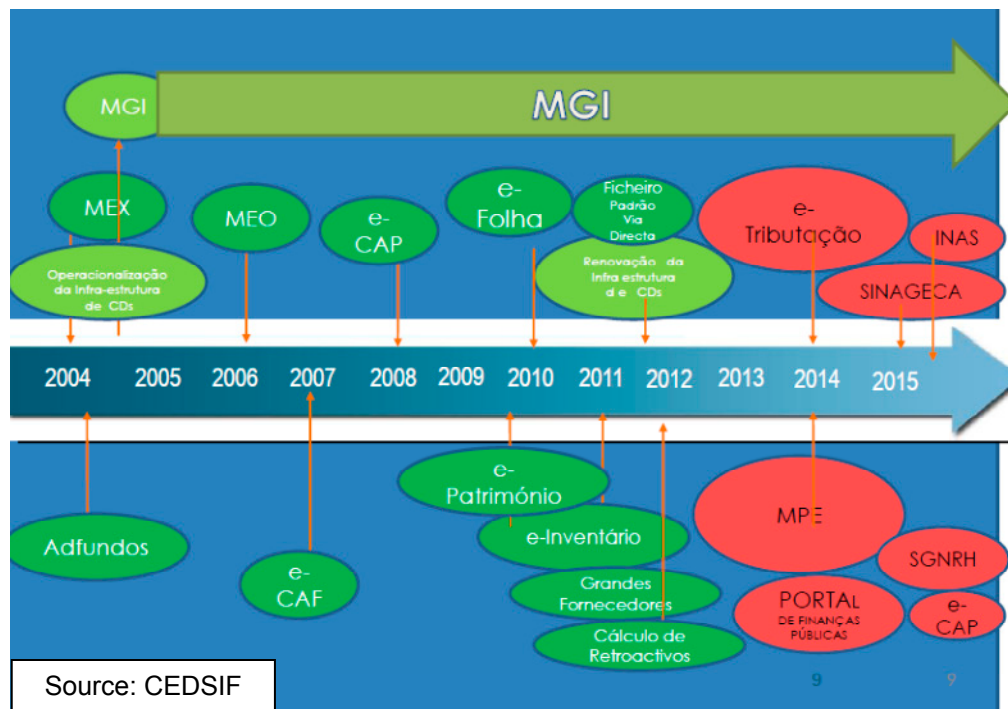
MGI

MGI

MEX

Operacionalização da Infra-estrutura de CDs

MEO

e-CAP

e-Folha

Ficheiro Padrão Via Directa

Renovação da Infra estrutura de CDs

e-Tributação

INAS

SINAGECA

2004 2005 2006 2007 2008 2009 2010 2011 2012 2013 2014 2015

Adfundos

e-CAF

e-Património

e-Inventário

Grandes Fornecedores

Cálculo de Retroactivos

MPE

PORTAL DE FINANÇAS PÚBLICAS

SGNRH

e-CAP

Source: CEDSIF

9

9